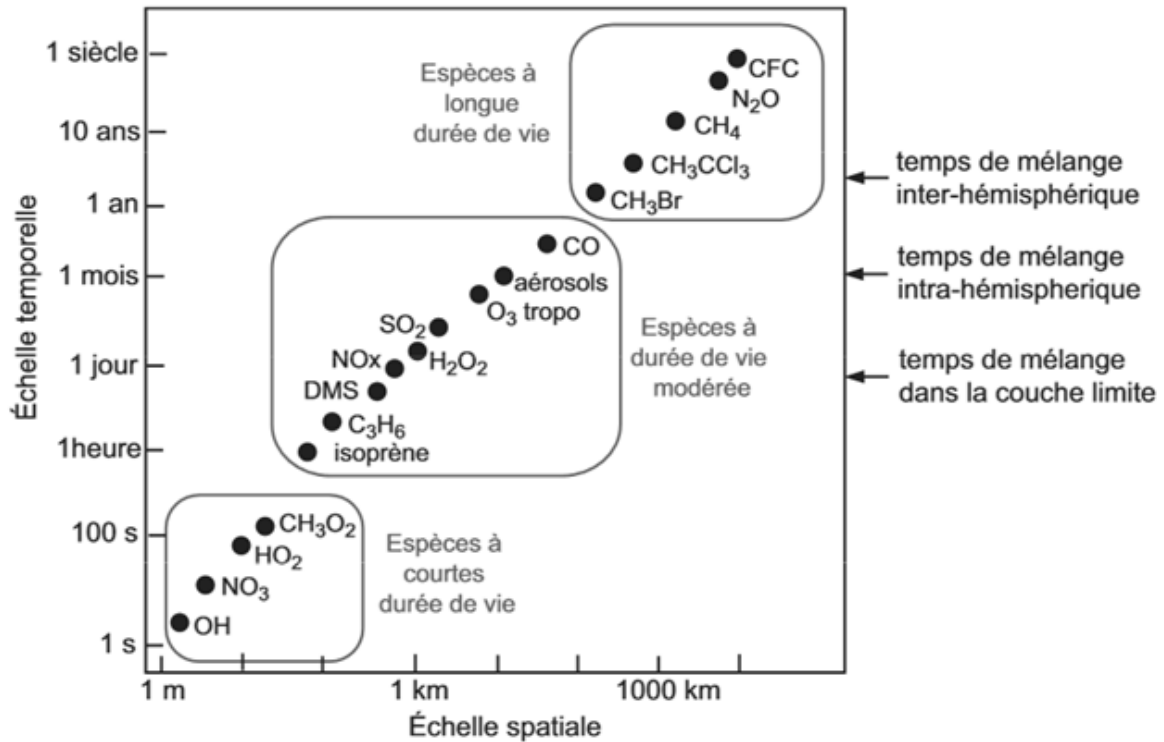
Échelle temporelle

1 siècle
10 ans
1 an
1 mois
1 jour
1heure
100 s
1 s

Espèces à longue durée de vie

CFC
$N_2O$
$CH_4$
$CH_3CCl_3$
$CH_3Br$

temps de mélange inter-hémisphérique

temps de mélange intra-hémispherique

temps de mélange dans la couche limite

CO
aérosols
$O_3$ tropo
$SO_2$
NOx
$H_2O_2$
DMS
$C_3H_6$
isoprène

Espèces à durée de vie modérée

$CH_3O_2$
$HO_2$
$NO_3$
OH

Espèces à courtes durée de vie

1 m
1 km
1000 km

Échelle spatiale